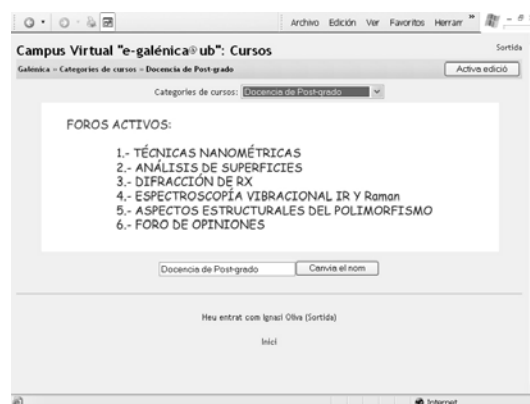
Archivo Edición Ver Favoritos Herram »

Campus Virtual "e-galénica® ub": Cursos

Sortida

Galénica » Categories de cursos » Docencia de Post-grado

Activa edició

Categories de cursos: Docencia de Post-grado

FOROS ACTIVOS:

1.- TÉCNICAS NANOMÉTRICAS
2.- ANÁLISIS DE SUPERFICIES
3.- DIFRACCIÓN DE RX
4.- ESPECTROSCOPÍA VIBRACIONAL IR Y Raman
5.- ASPECTOS ESTRUCTURALES DEL POLIMORFISMO
6.- FORO DE OPINIONES

Docencia de Post-grado

Canvia el nom

Heu entrat com Ignasi Oliva (Sortida)

Inici

Internet